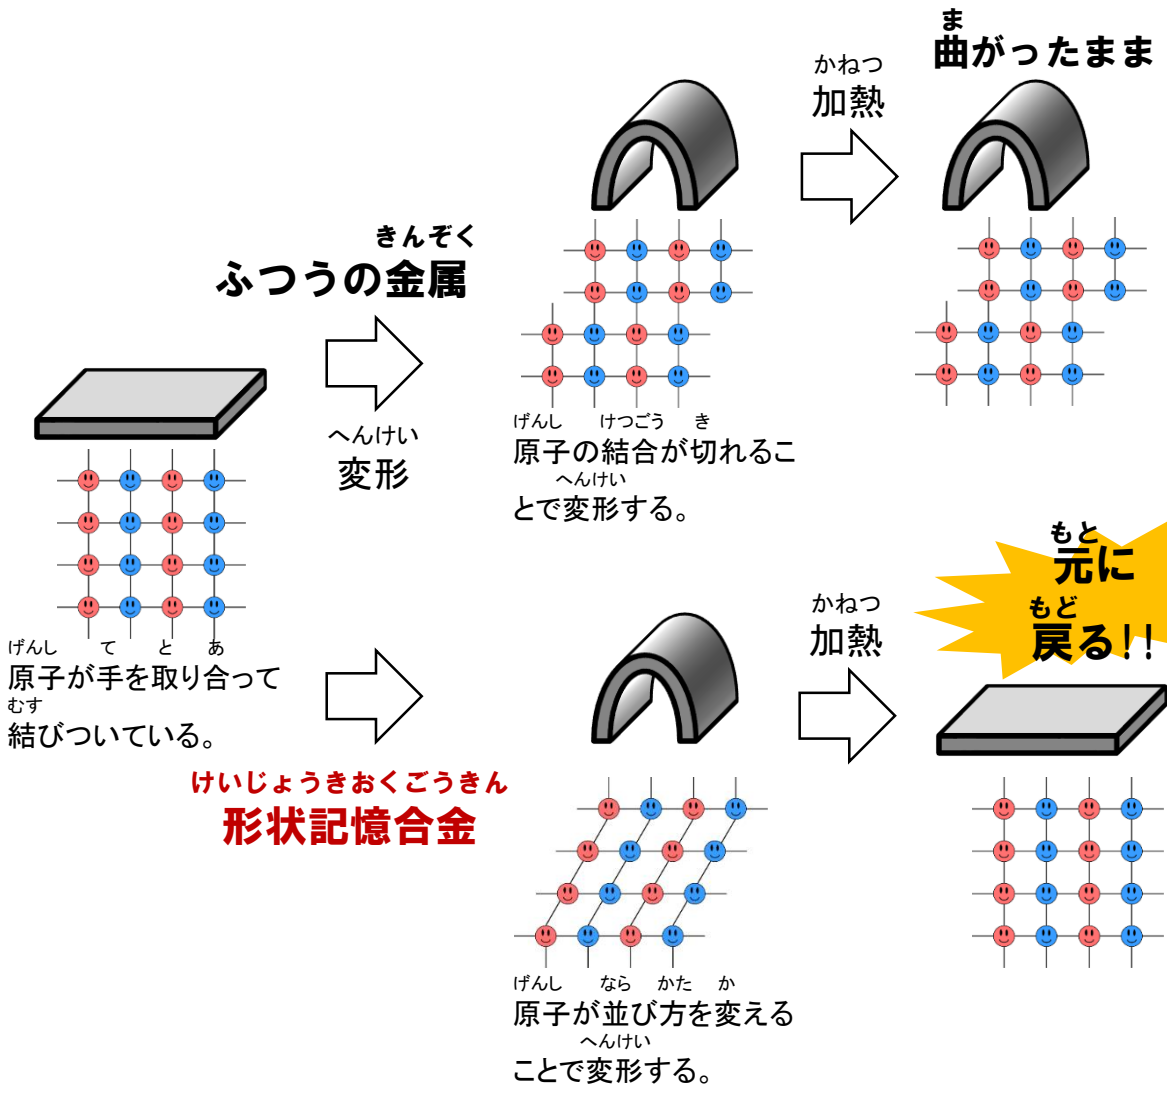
かねつ
加熱

ま
曲がったまま

きんぞく
ふつうの金属

へんけい
変形

げんし　けつごう　き
原子の結合が切れるこ
へんけい
とで変形する。

げんし　て　と　あ
原子が手を取り合って
むす
結びついている。

かねつ
加熱

もと
元に
もど
戻る!!

けいじょうきおくごうきん
形状記憶合金

げんし　なら　かた　か
原子が並び方を変える
へんけい
ことで変形する。